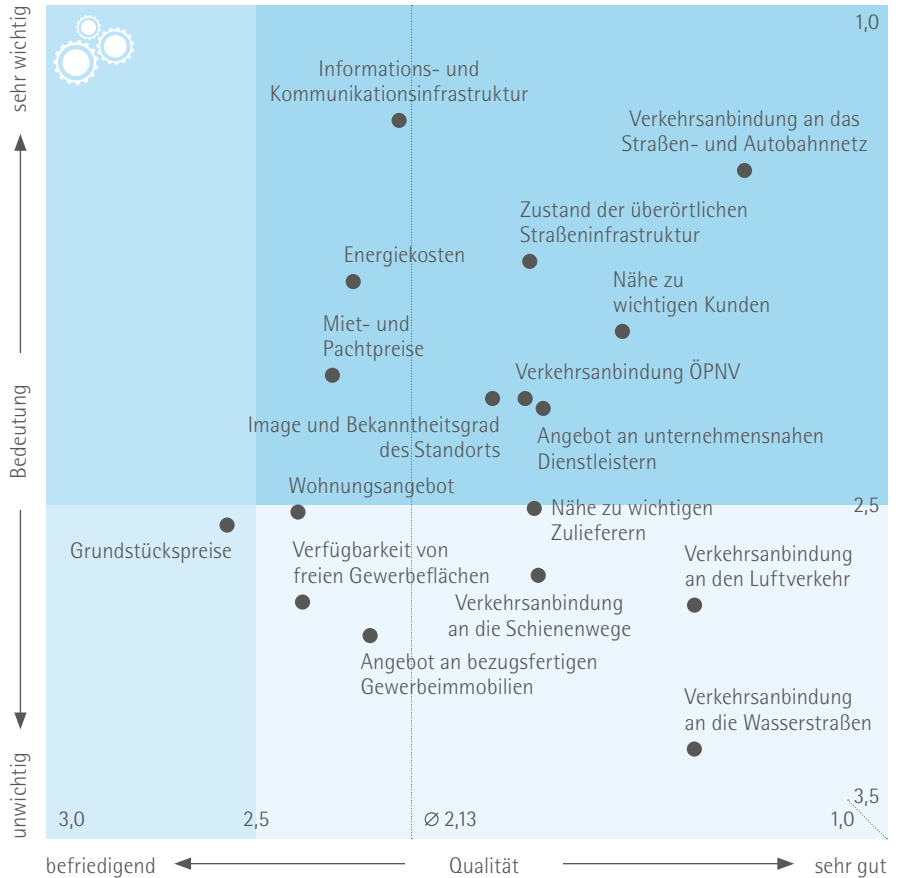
sehr wichtig

Bedeutung

unwichtig

1,0

Informations- und Kommunikationsinfrastruktur

Verkehrsanbindung an das Straßen- und Autobahnnetz

Zustand der überörtlichen Straßeninfrastruktur

Energiekosten

Nähe zu wichtigen Kunden

Miet- und Pachtpreise

Verkehrsanbindung ÖPNV

Image und Bekanntheitsgrad des Standorts

Angebot an unternehmensnahen Dienstleistern

Wohnungsangebot

Nähe zu wichtigen Zulieferern

2,5

Grundstückspreise

Verfügbarkeit von freien Gewerbeflächen

Verkehrsanbindung an den Luftverkehr

Verkehrsanbindung an die Schienenwege

Angebot an bezugsfertigen Gewerbeimmobilien

Verkehrsanbindung an die Wasserstraßen

3,5

3,0

2,5

∅ 2,13

1,0

befriedigend

Qualität

sehr gut